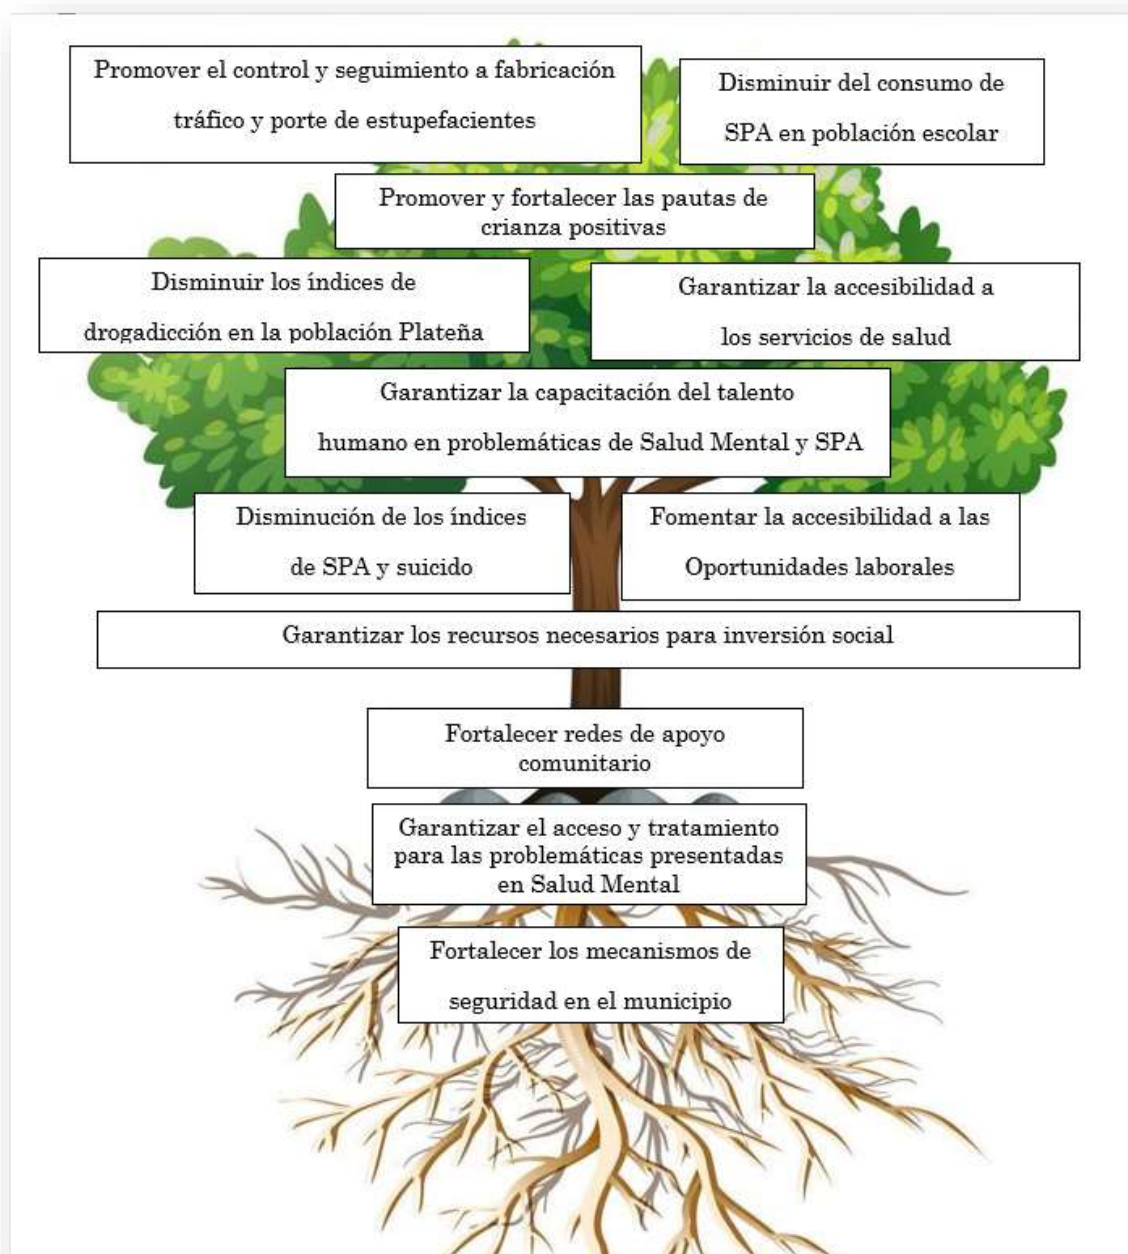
Promover el control y seguimiento a fabricación tráfico y porte de estupefacientes

Disminuir del consumo de SPA en población escolar

Promover y fortalecer las pautas de crianza positivas

Disminuir los índices de drogadicción en la población Plateña

Garantizar la accesibilidad a los servicios de salud

Garantizar la capacitación del talento humano en problemáticas de Salud Mental y SPA

Disminución de los índices de SPA y suicido

Fomentar la accesibilidad a las Oportunidades laborales

Garantizar los recursos necesarios para inversión social

Fortalecer redes de apoyo comunitario

Garantizar el acceso y tratamiento para las problemáticas presentadas en Salud Mental

Fortalecer los mecanismos de seguridad en el municipio